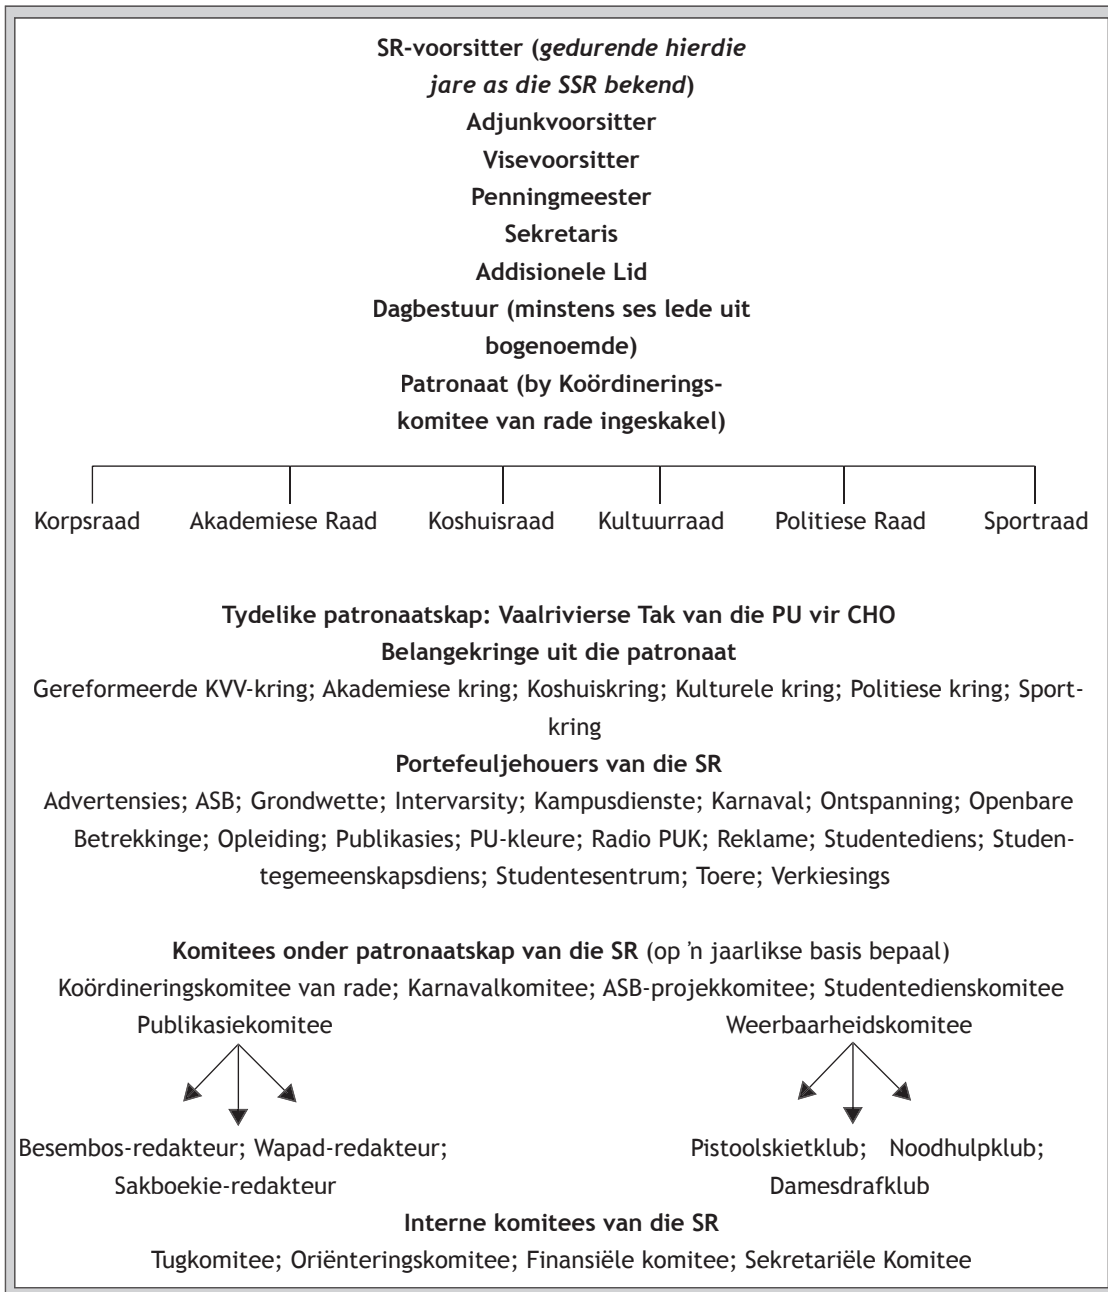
SR-voorsitter (*gedurende hierdie jare as die SSR bekend*)
Adjunkvoorsitter
Visevoorsitter
Penningmeester
Sekretaris
Addisionele Lid
Dagbestuur (minstens ses lede uit bogenoemde)
Patronaat (by Koördineringskomitee van rade ingeskakel)

Korpsraad

Akademiese Raad

Koshuisraad

Kultuurraad

Politiese Raad

Sportraad

Tydelike patronaatskap: Vaalrivierse Tak van die PU vir CHO
Belangekringe uit die patronaat
Gereformeerde KVV-kring; Akademiese kring; Koshuiskring; Kulturele kring; Politiese kring; Sportkring
Portefeuljehouers van die SR
Advertensies; ASB; Grondwette; Intervarsity; Kampusdienste; Karnaval; Ontspanning; Openbare Betrekkinge; Opleiding; Publikasies; PU-kleure; Radio PUK; Reklame; Studentediens; Studentegemeenskapsdiens; Studentesentrum; Toere; Verkiesings

Komitees onder patronaatskap van die SR (op 'n jaarlikse basis bepaal)
Koördineringskomitee van rade; Karnavalkomitee; ASB-projekkomitee; Studentedienskomitee

Publikasiekomitee

Besembos-redakteur; Wapad-redakteur; Sakboekie-redakteur

Weerbaarheidskomitee

Pistoolskietklub; Noodhulpklub; Damesdrafklub

Interne komitees van die SR
Tugkomitee; Oriënteringskomitee; Finansiële komitee; Sekretariële Komitee